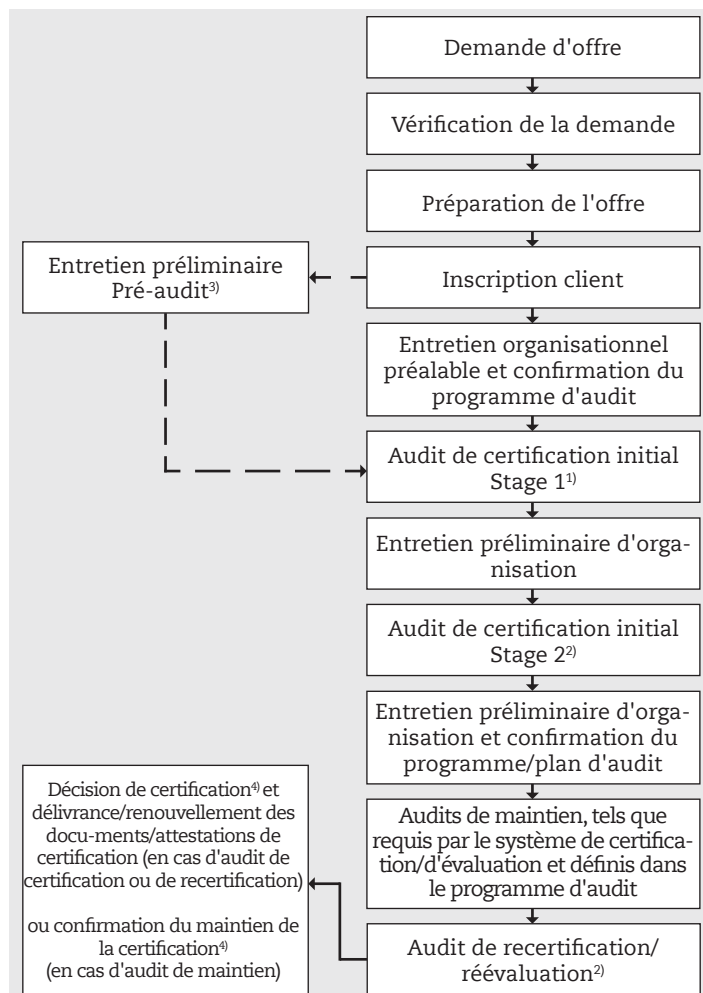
Demande d'offre

Vérification de la demande

Préparation de l'offre

Entretien préliminaire Pré-audit$^{3)}$

Inscription client

Entretien organisationnel préalable et confirmation du programme d'audit

Audit de certification initial Stage 1$^{1)}$

Entretien préliminaire d'organisation

Audit de certification initial Stage 2$^{2)}$

Entretien préliminaire d'organisation et confirmation du programme/plan d'audit

Audits de maintien, tels que requis par le système de certification/d'évaluation et définis dans le programme d'audit

Décision de certification$^{4)}$ et délivrance/renouvellement des docu-ments/attestations de certification (en cas d'audit de certification ou de recertification)

ou confirmation du maintien de la certification$^{4)}$ (en cas d'audit de maintien)

Audit de recertification/ réévaluation$^{2)}$